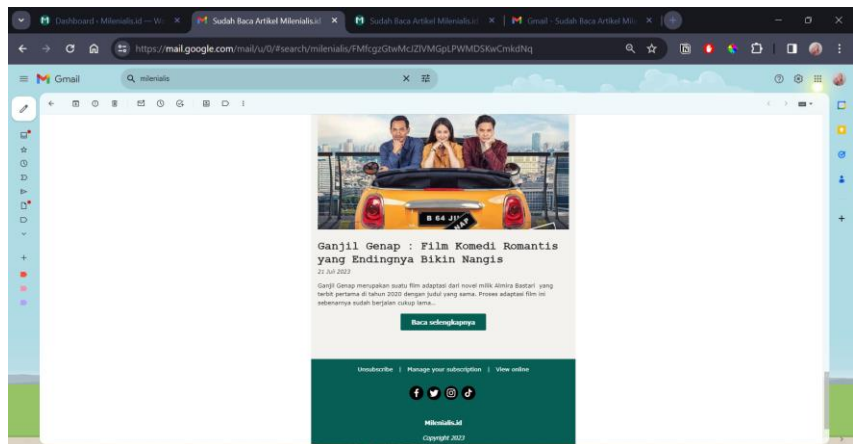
Dashboard - Milenialis.id — W ×
Sudah Baca Artikel Milenialis.id ×
Sudah Baca Artikel Milenialis.id ×
Gmail - Sudah Baca Artikel Mil ×

https://mail.google.com/mail/u/0/#search/milenialis/FMfcgzGtwMcJZlVMGpLPWMDSKwCmkdNq

Gmail
milenialis

B 64 JI

Ganjil Genap : Film Komedi Romantis yang Endingnya Bikin Nangis

21 Juli 2023

Ganjil Genap merupakan suatu film adaptasi dari novel milik Almira Bastari yang terbit pertama di tahun 2020 dengan judul yang sama. Proses adaptasi film ini sebenarnya sudah berjalan cukup lama...

Baca selengkapnya

Unsubscribe | Manage your subscription | View online

Milenialis.id

Copyright 2023